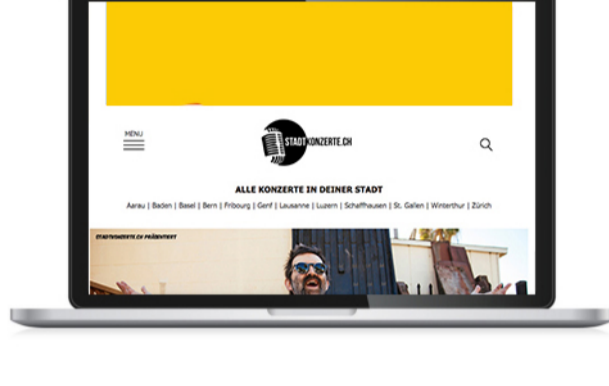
MENU

STADTKONZERTE.CH

ALLE KONZERTE IN DEINER STADT

Aarau | Baden | Basel | Bern | Fribourg | Genf | Lausanne | Luzern | Schaffhausen | St. Gallen | Winterthur | Zürich

STADTKONZERTE.CH PRÄSENTIERT